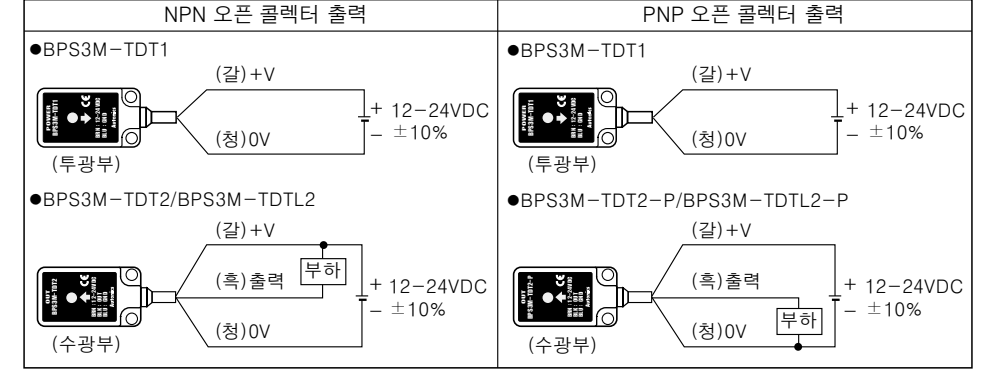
| NPN 오픈 콜렉터 출력 | PNP 오픈 콜렉터 출력 |
|---|---|
| ●BPS3M−TDT1<br>(갈)+V<br>+ 12−24VDC<br>− ±10%<br>(청)0V<br>(투광부) | ●BPS3M−TDT1<br>(갈)+V<br>+ 12−24VDC<br>− ±10%<br>(청)0V<br>(투광부) |
| ●BPS3M−TDT2/BPS3M−TDTL2<br>(갈)+V<br>(흑)출력<br>부하<br>+ 12−24VDC<br>− ±10%<br>(청)0V<br>(수광부) | ●BPS3M−TDT2−P/BPS3M−TDTL2−P<br>(갈)+V<br>(흑)출력<br>+ 12−24VDC<br>− ±10%<br>(청)0V<br>부하<br>(수광부) |